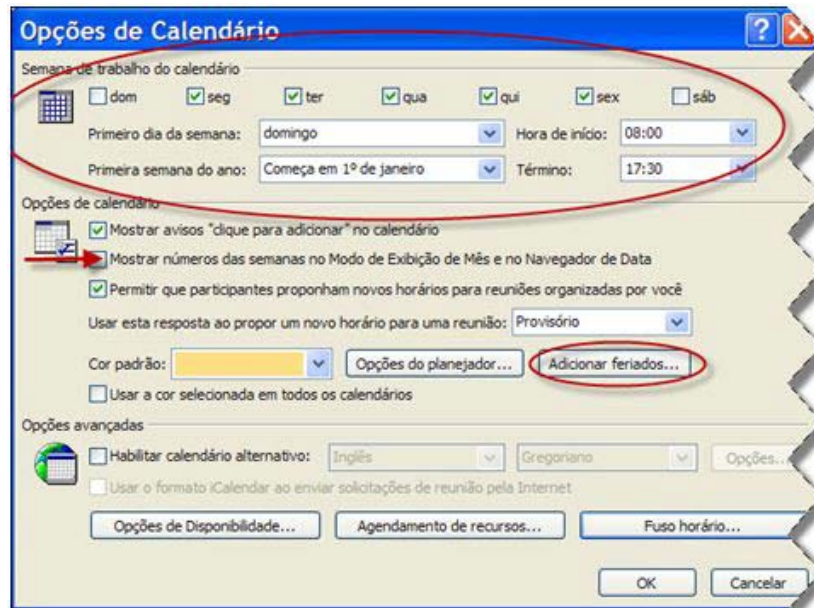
Opções de Calendário

Semana de trabalho do calendário

dom seg ter qua qui sex sáb

Primeiro dia da semana: domingo

Hora de início: 08:00

Primeira semana do ano: Começa em 1º de janeiro

Término: 17:30

Opções de calendário

Mostrar avisos "clique para adicionar" no calendário

Mostrar números das semanas no Modo de Exibição de Mês e no Navegador de Data

Permitir que participantes proponham novos horários para reuniões organizadas por você

Usar esta resposta ao propor um novo horário para uma reunião: Provisório

Cor padrão:

Opções do planejador...

Adicionar feriados...

Usar a cor selecionada em todos os calendários

Opções avançadas

Habilitar calendário alternativo: Inglês Gregoriano Opções...

Usar o formato iCalendar ao enviar solicitações de reunião pela Internet

Opções de Disponibilidade...

Agendamento de recursos...

Fuso horário...

OK

Cancelar